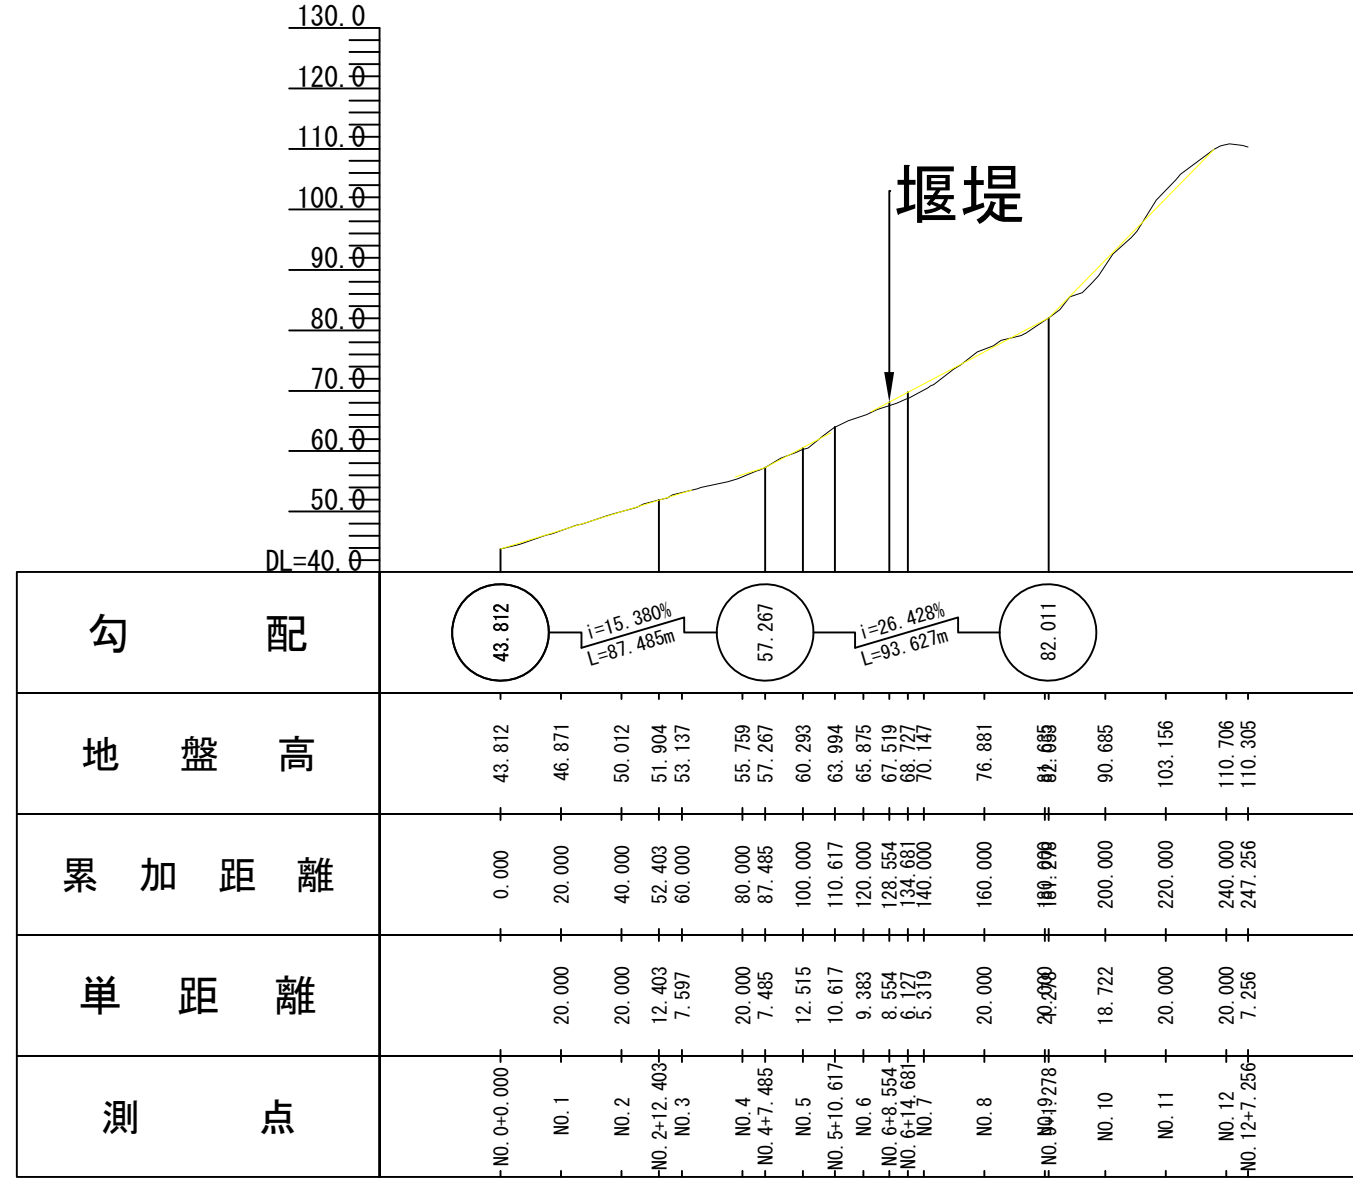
130.0
120.0
110.0
100.0
90.0
80.0
70.0
60.0
50.0
DL=40.0

堰堤

| 勾配 | 43.812 | i=15.380% L=87.485m | 57.267 | i=26.428% L=93.627m | 82.011 |
|---|---|---|---|---|---|

地盤高: 43.812, 46.871, 50.012, 51.904, 53.137, 55.759, 57.267, 60.293, 63.994, 65.875, 67.519, 68.727, 70.147, 76.881, 81.685, 82.011, 90.685, 103.156, 110.706, 110.305

累加距離: 0.000, 20.000, 40.000, 52.403, 60.000, 80.000, 87.485, 100.000, 110.617, 120.000, 128.554, 134.681, 140.000, 160.000, 180.000, 181.278, 200.000, 220.000, 240.000, 247.256

単距離: 20.000, 20.000, 12.403, 7.597, 20.000, 7.485, 12.515, 10.617, 9.383, 8.554, 6.127, 5.319, 20.000, 20.000, 1.278, 18.722, 20.000, 20.000, 7.256

測点: NO.0+0.000, NO.1, NO.2, NO.2+12.403, NO.3, NO.4, NO.4+7.485, NO.5, NO.5+10.617, NO.6, NO.6+8.554, NO.6+14.681, NO.7, NO.8, NO.9, NO.9+1.278, NO.10, NO.11, NO.12, NO.12+7.256